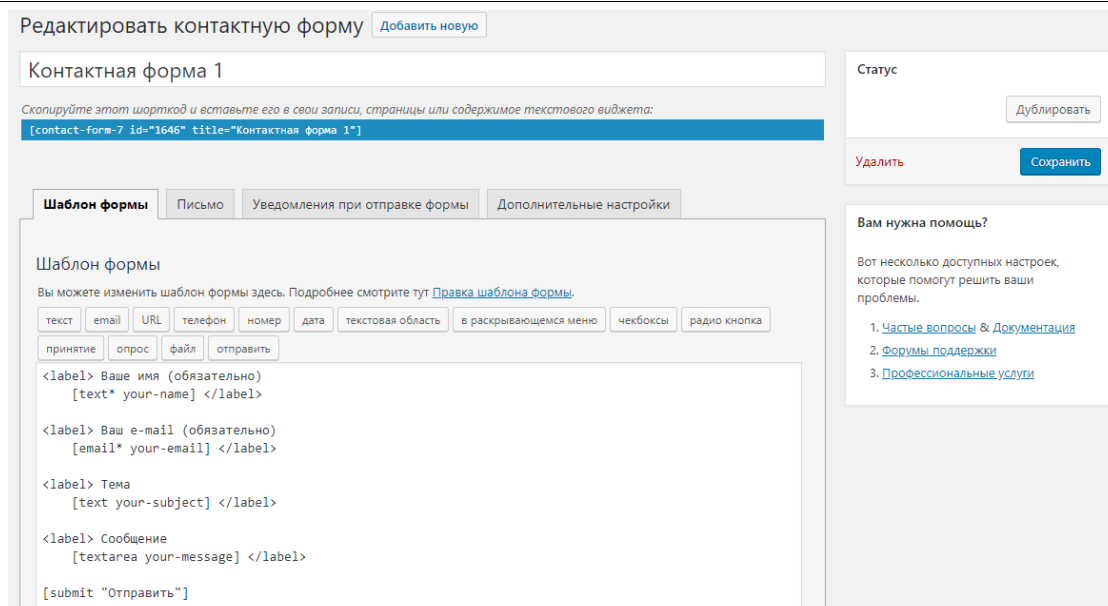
Редактировать контактную форму Добавить новую

Контактная форма 1

Скопируйте этот шорткод и вставьте его в свои записи, страницы или содержимое текстового виджета:

[contact-form-7 id="1646" title="Контактная форма 1"]

Шаблон формы | Письмо | Уведомления при отправке формы | Дополнительные настройки

Шаблон формы

Вы можете изменить шаблон формы здесь. Подробнее смотрите тут Правка шаблона формы.

текст | email | URL | телефон | номер | дата | текстовая область | в раскрывающемся меню | чекбоксы | радио кнопка | принятие | опрос | файл | отправить

<label> Ваше имя (обязательно)
    [text* your-name] </label>

<label> Ваш e-mail (обязательно)
    [email* your-email] </label>

<label> Тема
    [text your-subject] </label>

<label> Сообщение
    [textarea your-message] </label>

[submit "Отправить"]

Статус

Дублировать

Удалить

Сохранить

Вам нужна помощь?

Вот несколько доступных настроек, которые помогут решить ваши проблемы.

1. Частые вопросы & Документация
2. Форумы поддержки
3. Профессиональные услуги